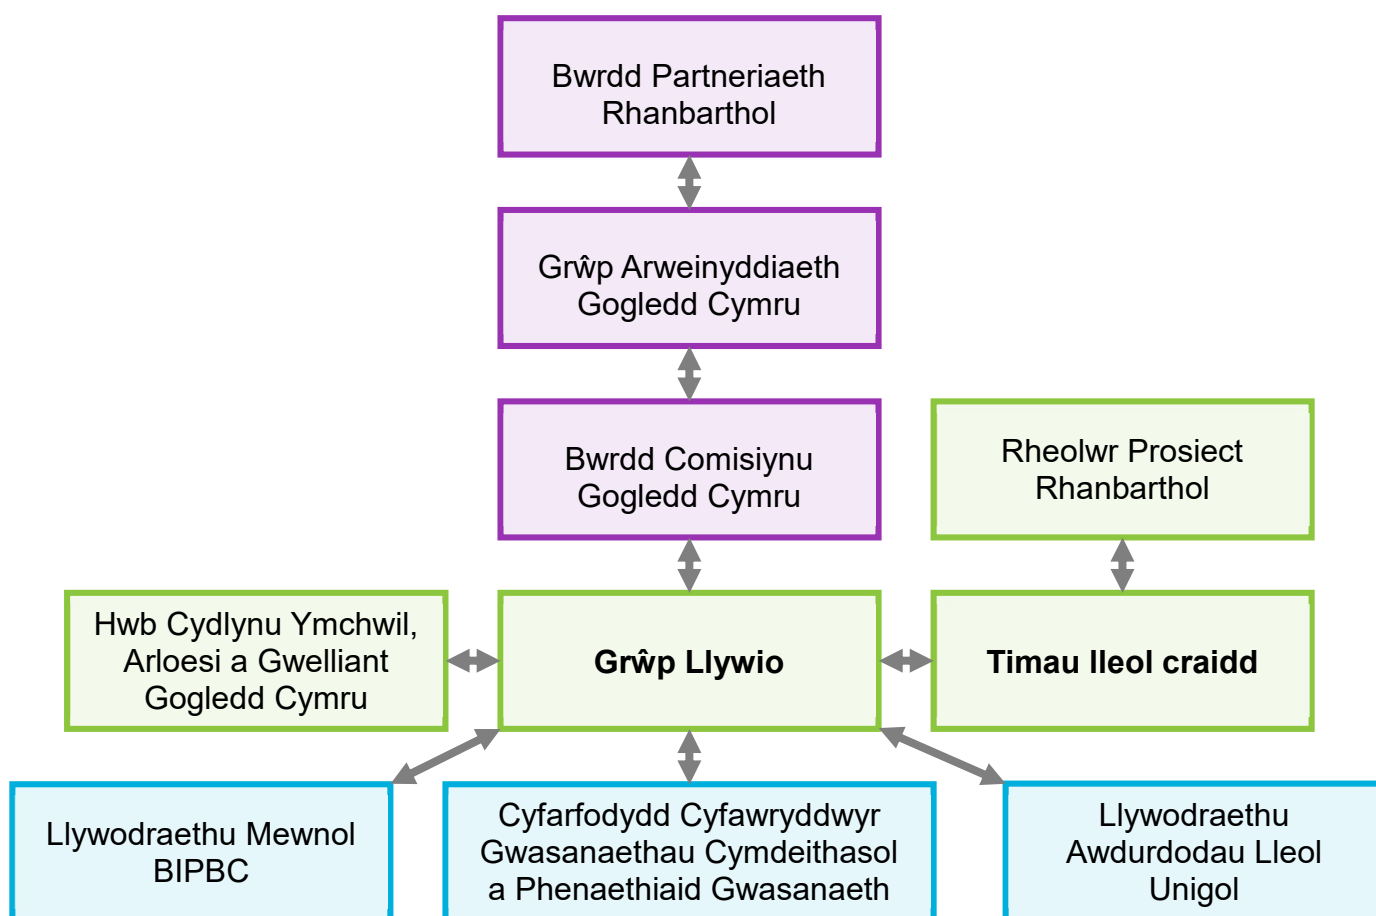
Bwrdd Partneriaeth Rhanbarthol

Grŵp Arweinyddiaeth Gogledd Cymru

Bwrdd Comisiynu Gogledd Cymru

Rheolwr Prosiect Rhanbarthol

Hwb Cydlynu Ymchwil, Arloesi a Gwelliant Gogledd Cymru

**Grŵp Llywio**

**Timau lleol craidd**

Llywodraethu Mewnol BIPBC

Cyfarfodydd Cyfawryddwyr Gwasanaethau Cymdeithasol a Phenaethiaid Gwasanaeth

Llywodraethu Awdurdodau Lleol Unigol